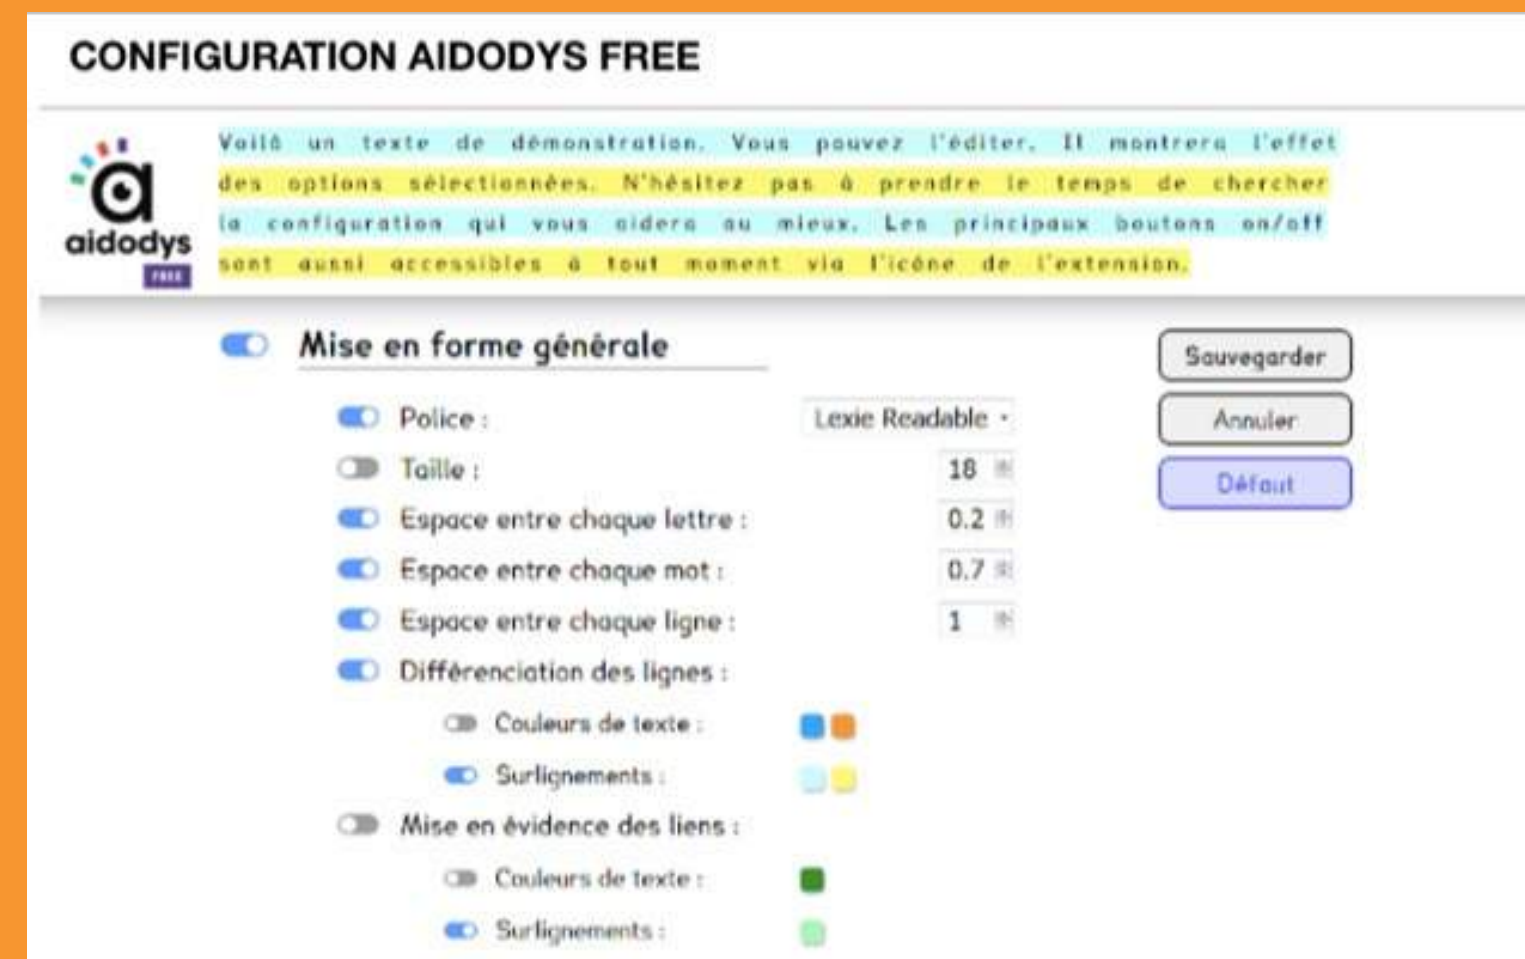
CONFIGURATION AIDODYS FREE

aidodys
FREE

Voilà un texte de démonstration. Vous pouvez l'éditer. Il montrera l'effet des options sélectionnées. N'hésitez pas à prendre le temps de chercher la configuration qui vous aidera au mieux. Les principaux boutons on/off sont aussi accessibles à tout moment via l'icône de l'extension.

Mise en forme générale

Sauvegarder
Annuler
Défaut

Police : Lexie Readable
Taille : 18
Espace entre chaque lettre : 0.2
Espace entre chaque mot : 0.7
Espace entre chaque ligne : 1
Différenciation des lignes :
Couleurs de texte :
Surlignements :
Mise en évidence des liens :
Couleurs de texte :
Surlignements :